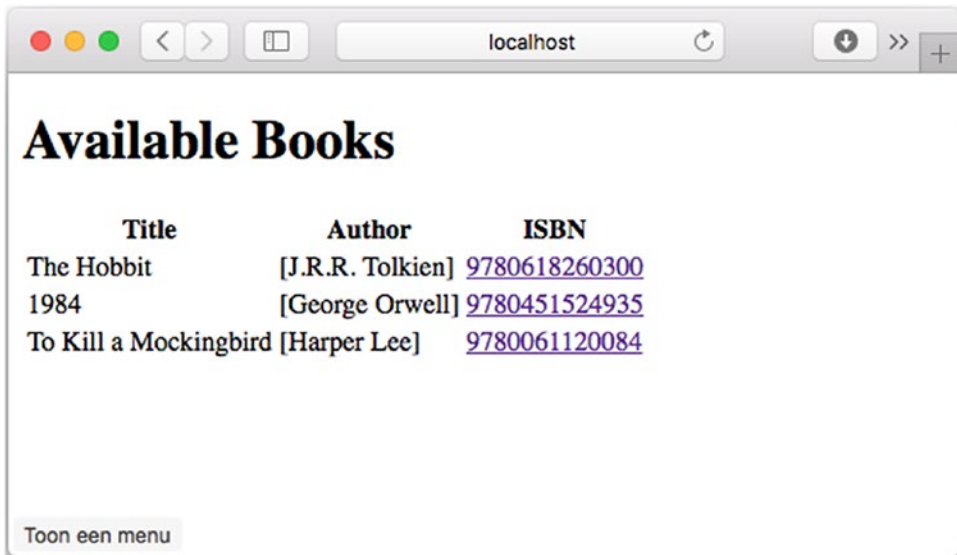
localhost

# Available Books

| Title | Author | ISBN |
|---|---|---|
| The Hobbit | [J.R.R. Tolkien] | 9780618260300 |
| 1984 | [George Orwell] | 9780451524935 |
| To Kill a Mockingbird | [Harper Lee] | 9780061120084 |

Toon een menu